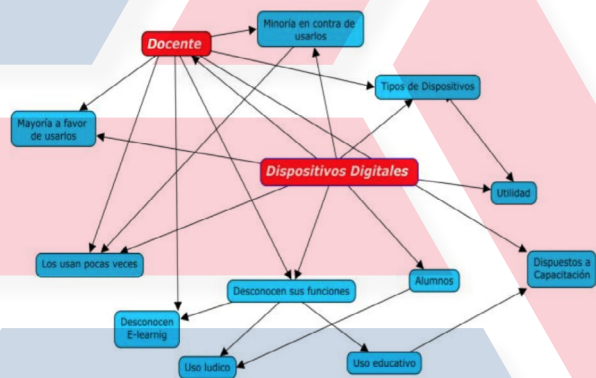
Docente

Minoría en contra de usarlos

Tipos de Dispositivos

Mayoría a favor de usarlos

Dispositivos Digitales

Utilidad

Los usan pocas veces

Dispuestos a Capacitación

Alumnos

Desconocen sus funciones

Desconocen E-learnig

Uso ludico

Uso educativo